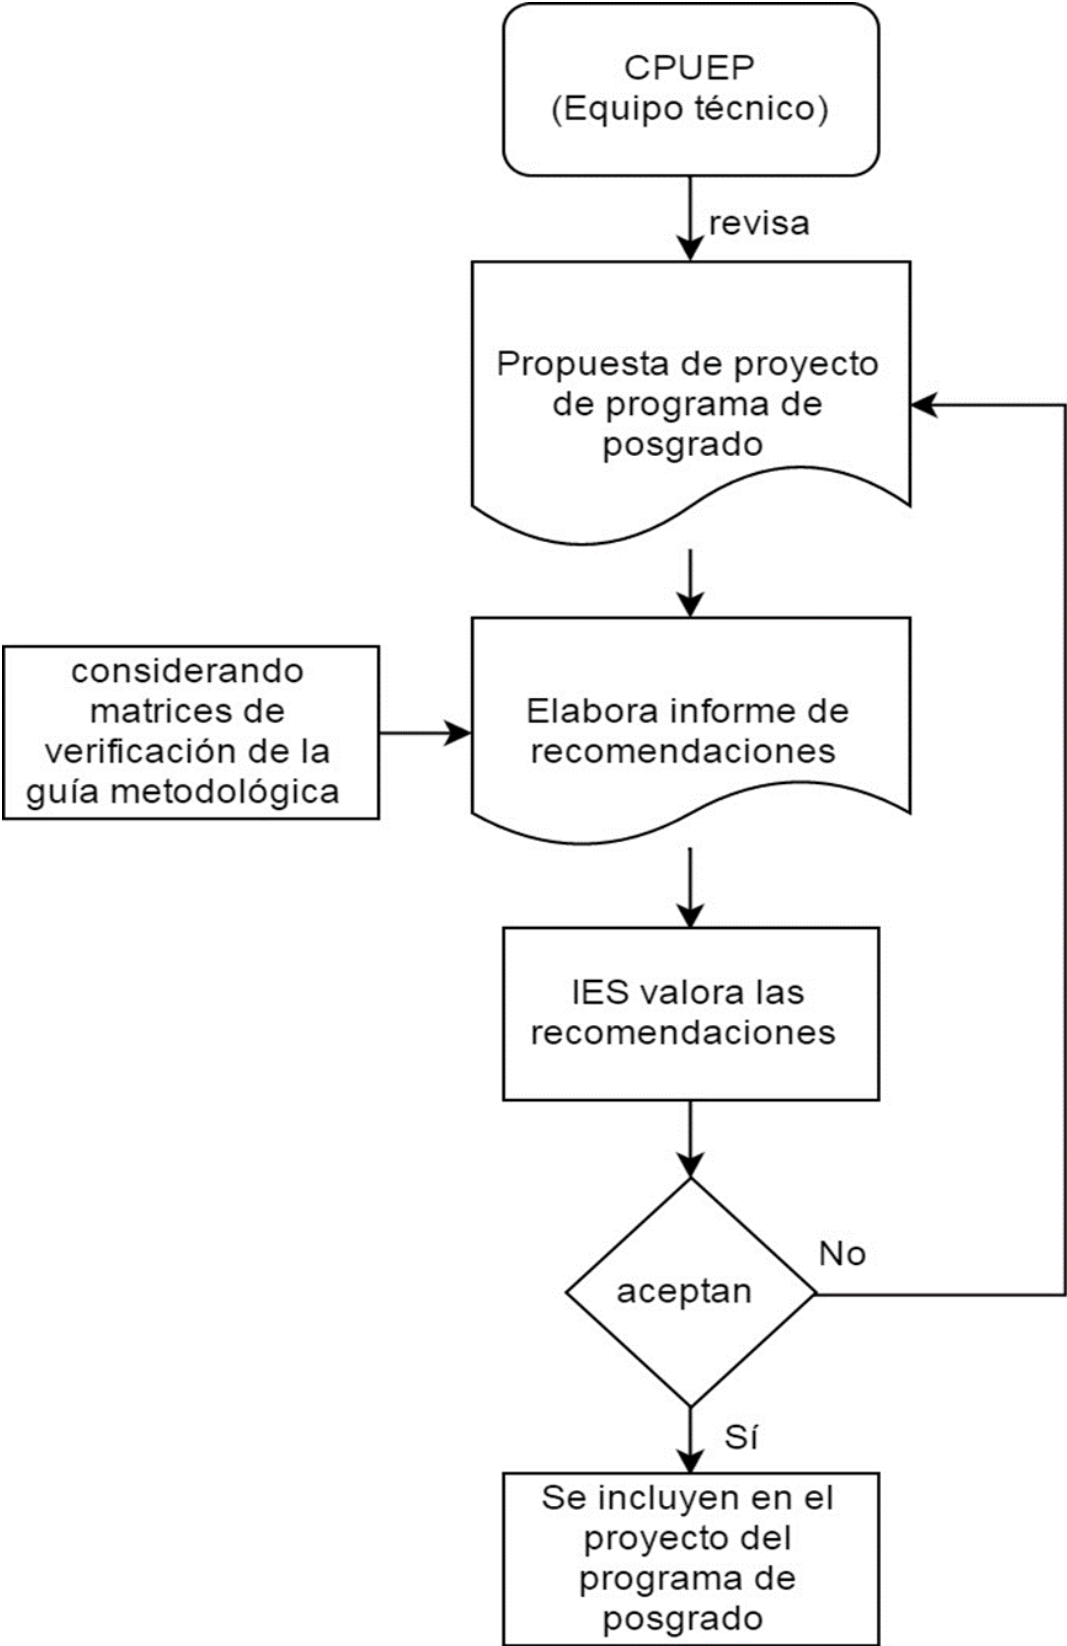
CPUEP
(Equipo técnico)

revisa

Propuesta de proyecto de programa de posgrado

considerando matrices de verificación de la guía metodológica

Elabora informe de recomendaciones

IES valora las recomendaciones

aceptan

No

Sí

Se incluyen en el proyecto del programa de posgrado